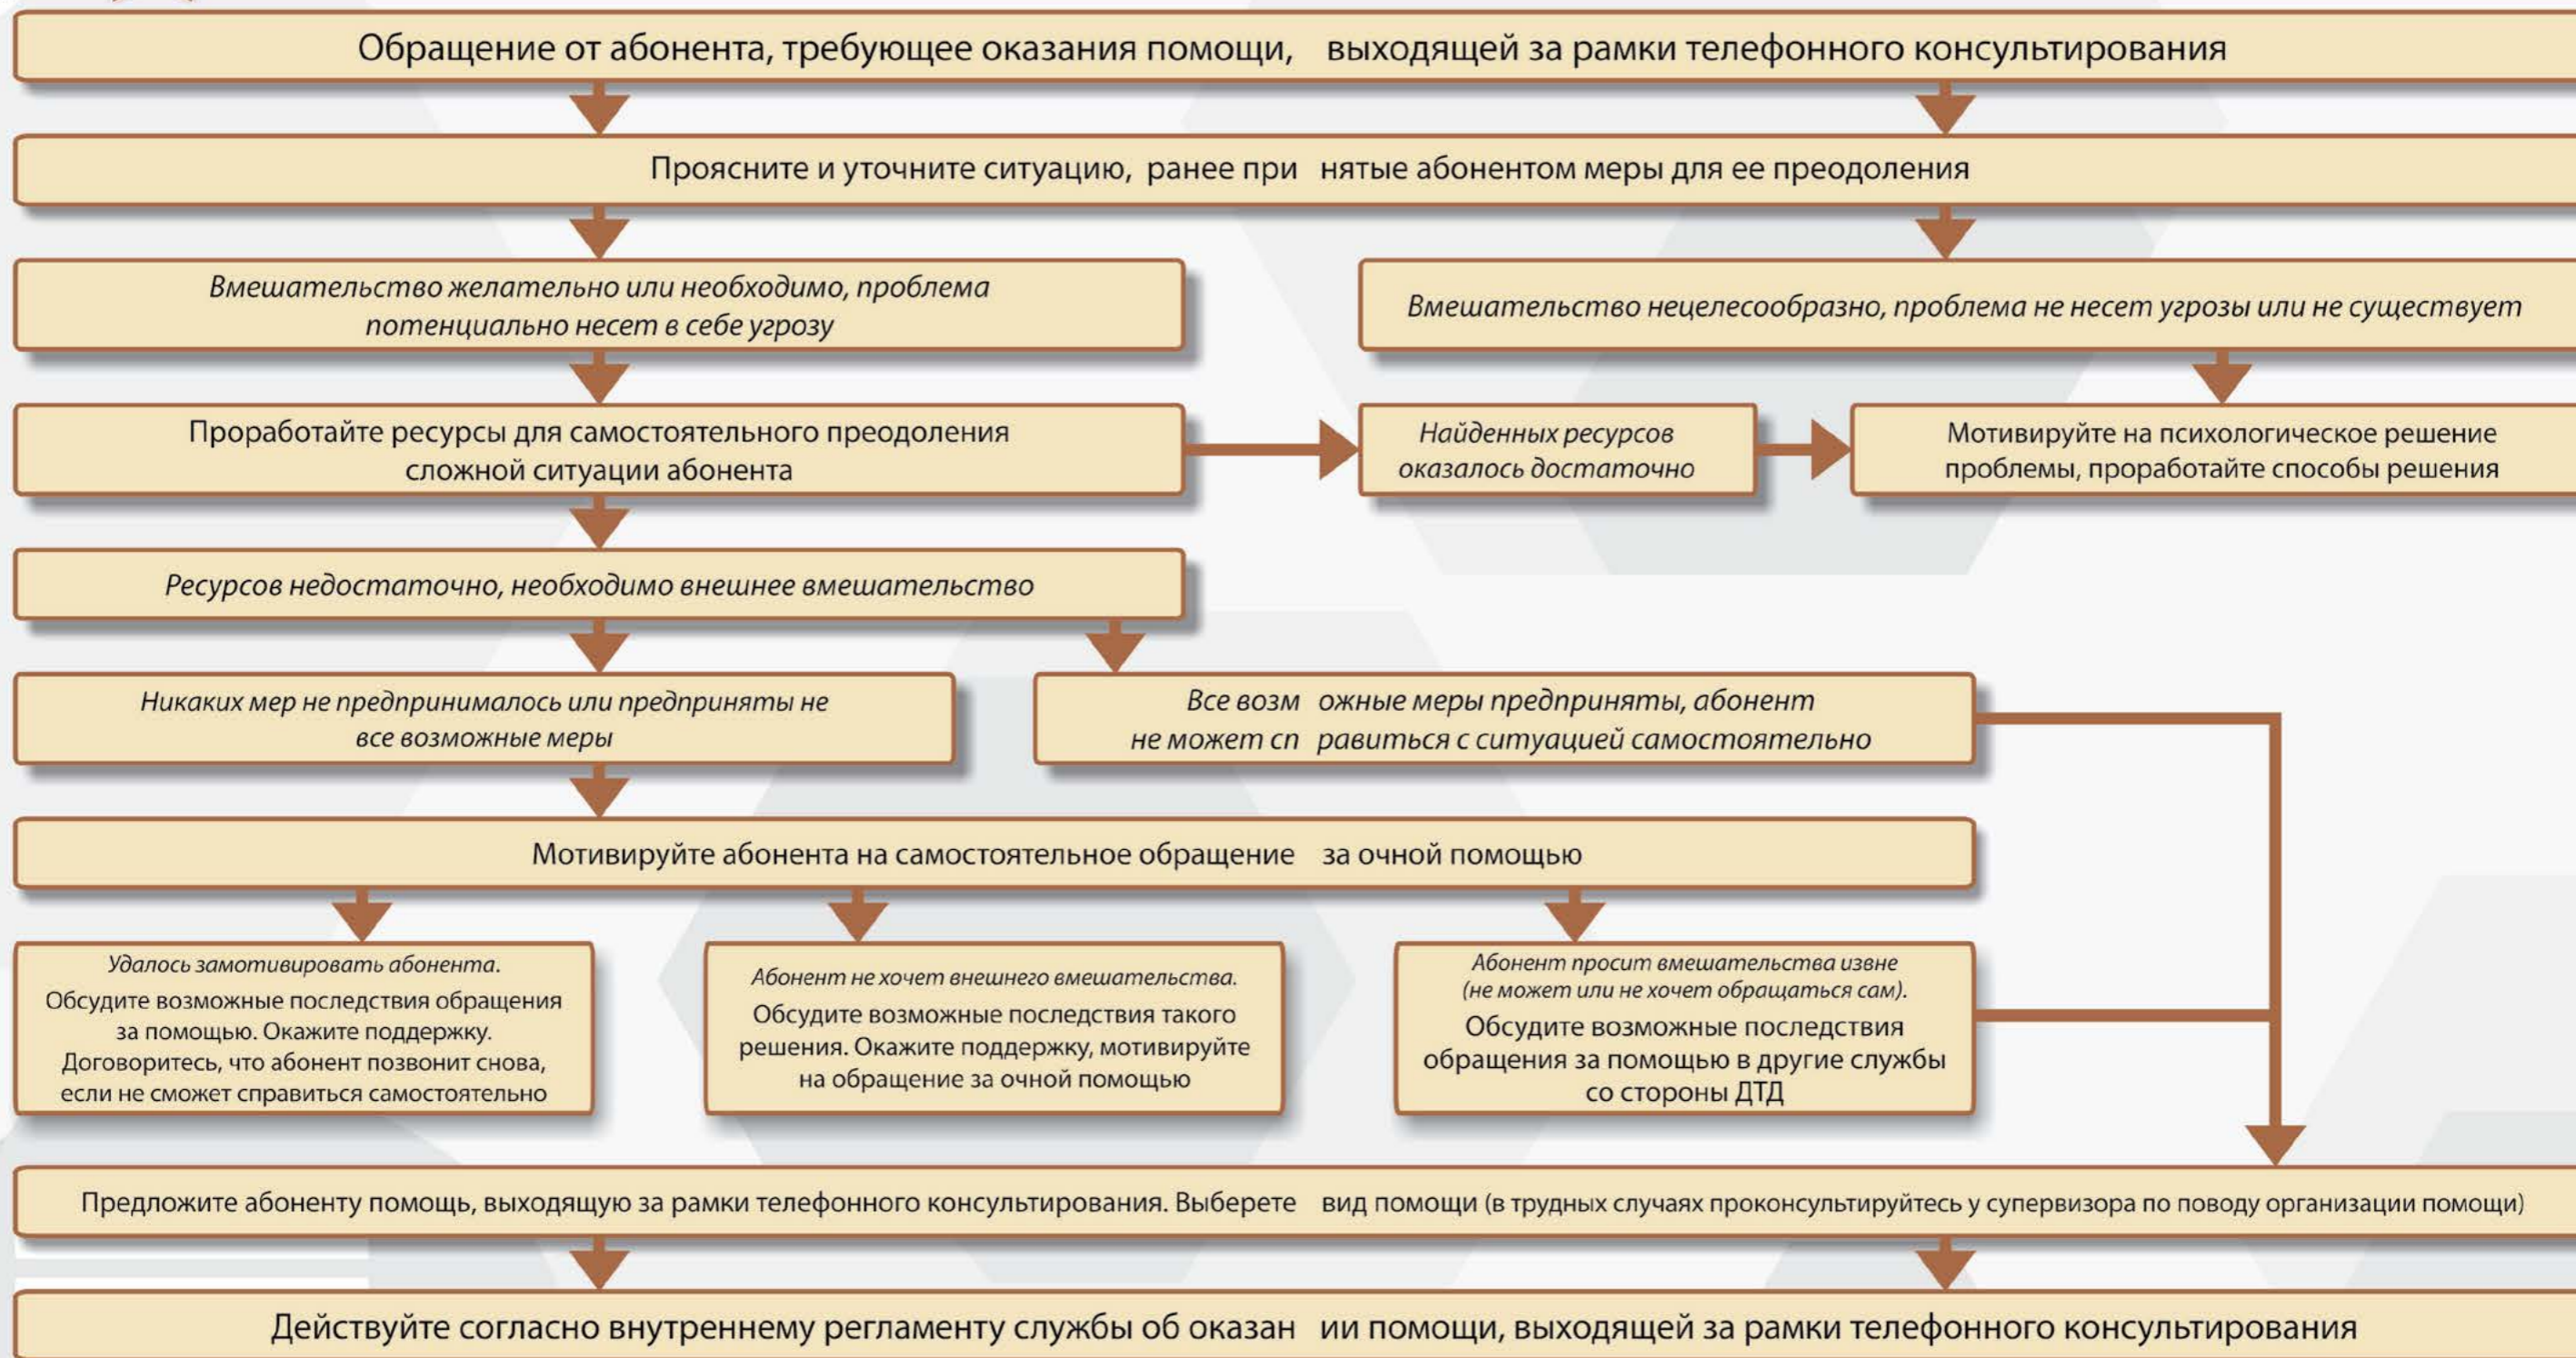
Обращение от абонента, требующее оказания помощи, выходящей за рамки телефонного консультирования

Проясните и уточните ситуацию, ранее принятые абонентом меры для ее преодоления

Вмешательство желательно или необходимо, проблема потенциально несет в себе угрозу

Вмешательство нецелесообразно, проблема не несет угрозы или не существует

Проработайте ресурсы для самостоятельного преодоления сложной ситуации абонента

Найденных ресурсов оказалось достаточно

Мотивируйте на психологическое решение проблемы, проработайте способы решения

Ресурсов недостаточно, необходимо внешнее вмешательство

Никаких мер не предпринималось или предприняты не все возможные меры

Все возможные меры предприняты, абонент не может справиться с ситуацией самостоятельно

Мотивируйте абонента на самостоятельное обращение за очной помощью

Удалось замотивировать абонента.
Обсудите возможные последствия обращения за помощью. Окажите поддержку. Договоритесь, что абонент позвонит снова, если не сможет справиться самостоятельно

Абонент не хочет внешнего вмешательства.
Обсудите возможные последствия такого решения. Окажите поддержку, мотивируйте на обращение за очной помощью

Абонент просит вмешательства извне (не может или не хочет обращаться сам).
Обсудите возможные последствия обращения за помощью в другие службы со стороны ДТД

Предложите абоненту помощь, выходящую за рамки телефонного консультирования. Выберете вид помощи (в трудных случаях проконсультируйтесь у супервизора по поводу организации помощи)

Действуйте согласно внутреннему регламенту службы об оказании помощи, выходящей за рамки телефонного консультирования